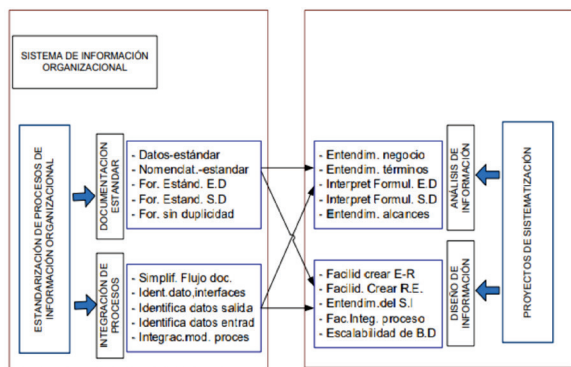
SISTEMA DE INFORMACIÓN ORGANIZACIONAL

ESTANDARIZACIÓN DE PROCESOS DE INFORMACIÓN ORGANIZACIONAL

DOCUMENTACION ESTANDAR

- Datos-estándar
- Nomenclat.-estandar
- For. Estánd. E.D
- For. Estand. S.D
- For. sin duplicidad

INTEGRACION DE PROCESOS

- Simplif. Flujo doc.
- Ident.dato,interfaces
- Identifica datos salida
- Identifica datos entrad
- Integrac.mod. proces

- Entendim. negocio
- Entendim. términos
- Interpret Formul. E.D
- Interpret Formul. S.D
- Entendim. alcances

ANÁLISIS DE INFORMACIÓN

- Facilid crear E-R
- Facilid. Crear R.E.
- Entendim.del S.I
- Fac.Integ. proceso
- Escalabilidad de B.D

DISEÑO DE INFORMACIÓN

PROYECTOS DE SISTEMATIZACIÓN